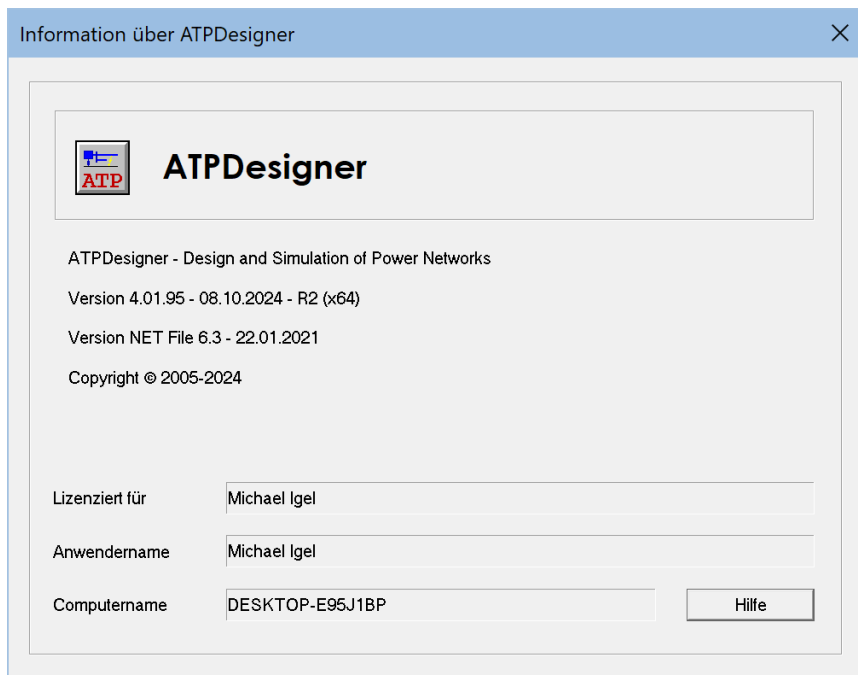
Information über ATPDesigner

ATP

ATPDesigner

ATPDesigner - Design and Simulation of Power Networks

Version 4.01.95 - 08.10.2024 - R2 (x64)

Version NET File 6.3 - 22.01.2021

Copyright © 2005-2024

Lizenziert für | Michael Igel

Anwendername | Michael Igel

Computername | DESKTOP-E95J1BP

Hilfe